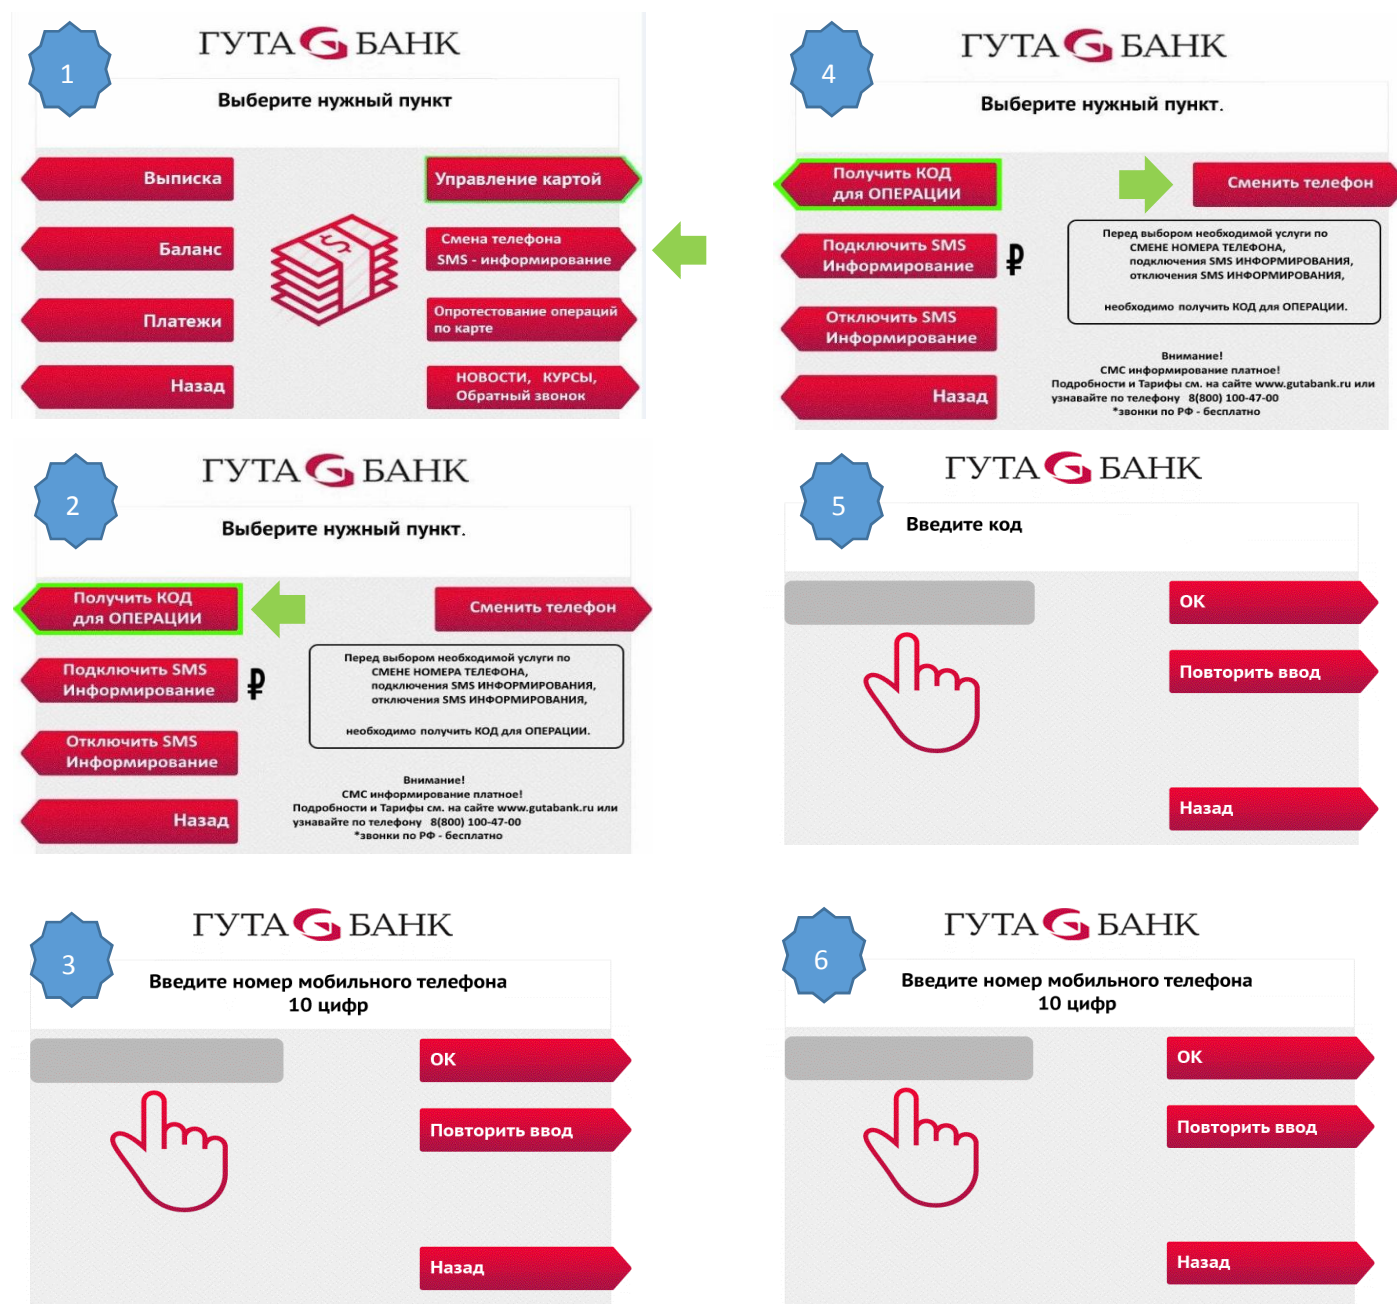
1

ГУТА БАНК

Выберите нужный пункт

Выписка

Баланс

Платежи

Назад

Управление картой

Смена телефона SMS - информирование

Опротестование операций по карте

НОВОСТИ, КУРСЫ, Обратный звонок

4

ГУТА БАНК

Выберите нужный пункт.

Получить КОД для ОПЕРАЦИИ

Сменить телефон

Подключить SMS Информирование

Отключить SMS Информирование

Назад

₽

Перед выбором необходимой услуги по СМЕНЕ НОМЕРА ТЕЛЕФОНА, подключения SMS ИНФОРМИРОВАНИЯ, отключения SMS ИНФОРМИРОВАНИЯ,

необходимо получить КОД для ОПЕРАЦИИ.

Внимание!
СМС информирование платное!
Подробности и Тарифы см. на сайте www.gutabank.ru или узнавайте по телефону 8(800) 100-47-00
*звонки по РФ - бесплатно

2

ГУТА БАНК

Выберите нужный пункт.

Получить КОД для ОПЕРАЦИИ

Сменить телефон

Подключить SMS Информирование

Отключить SMS Информирование

Назад

₽

Перед выбором необходимой услуги по СМЕНЕ НОМЕРА ТЕЛЕФОНА, подключения SMS ИНФОРМИРОВАНИЯ, отключения SMS ИНФОРМИРОВАНИЯ,

необходимо получить КОД для ОПЕРАЦИИ.

Внимание!
СМС информирование платное!
Подробности и Тарифы см. на сайте www.gutabank.ru или узнавайте по телефону 8(800) 100-47-00
*звонки по РФ - бесплатно

5

ГУТА БАНК

Введите код

OK

Повторить ввод

Назад

3

ГУТА БАНК

Введите номер мобильного телефона
10 цифр

OK

Повторить ввод

Назад

6

ГУТА БАНК

Введите номер мобильного телефона
10 цифр

OK

Повторить ввод

Назад